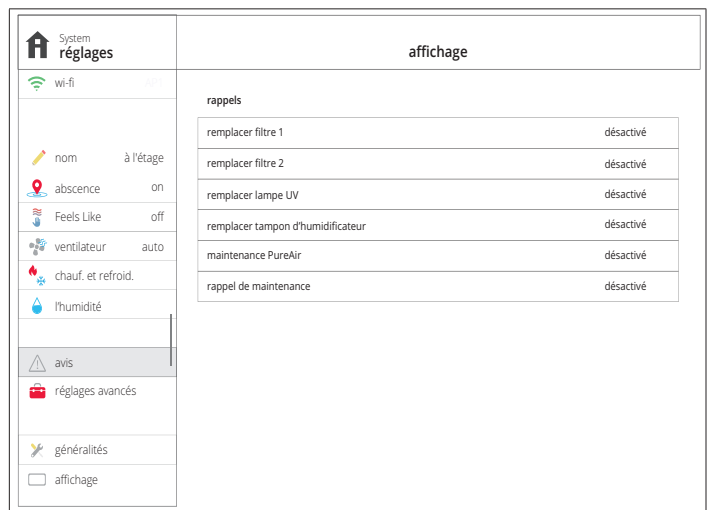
System
réglages

affichage

wi-fi

nom à l'étage
abscence on
Feels Like off
ventilateur auto
chauf. et refroid.
l'humidité

avis
réglages avancés

généralités
affichage

rappels

| remplacer filtre 1 | désactivé |
|---|---|
| remplacer filtre 2 | désactivé |
| remplacer lampe UV | désactivé |
| remplacer tampon d'humidificateur | désactivé |
| maintenance PureAir | désactivé |
| rappel de maintenance | désactivé |